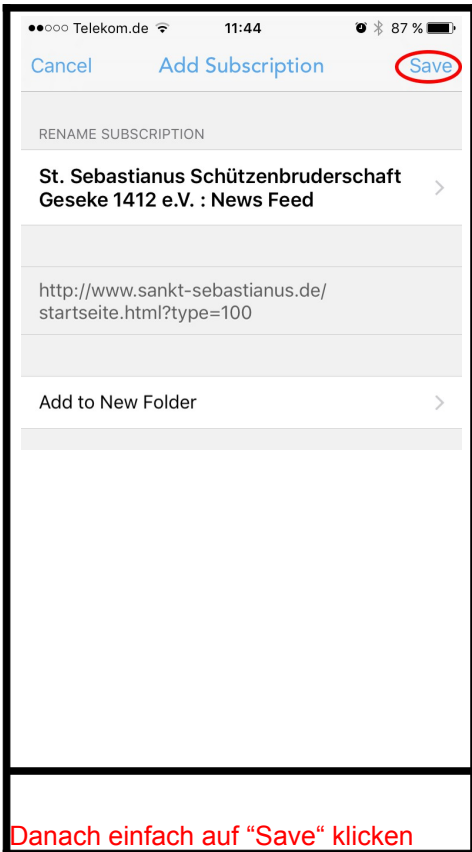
●●○○○ Telekom.de 11:44 87 %

Cancel Add Subscription Save

RENAME SUBSCRIPTION

St. Sebastianus Schützenbruderschaft Geseke 1412 e.V. : News Feed

http://www.sankt-sebastianus.de/startseite.html?type=100

Add to New Folder

Danach einfach auf “Save“ klicken